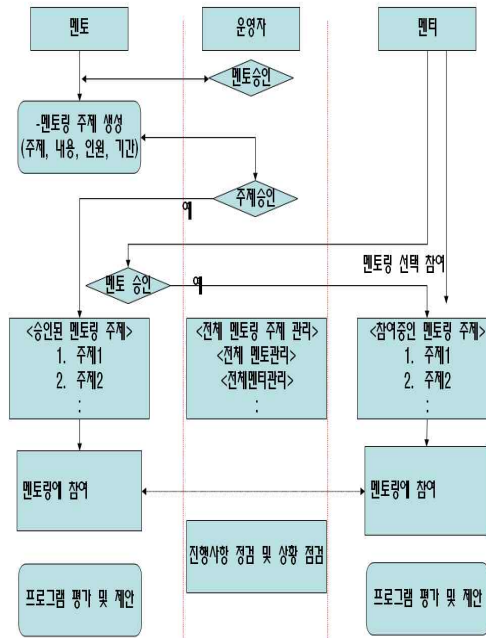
멘토

운영자

멘티

멘토승인

-멘토링 주제 생성 (주제, 내용, 인원, 기간)

주제승인

예

멘토링 선택 참여

멘토 승인

예

<승인된 멘토링 주제>
1. 주제1
2. 주제2
:

<전체 멘토링 주제 관리>
<전체 멘토관리>
<전체멘티관리>
:

<참여중인 멘토링 주제>
1. 주제1
2. 주제2
:

멘토링에 참여

멘토링에 참여

진행사항 점검 및 상황 점검

프로그램 평가 및 제안

프로그램 평가 및 제안